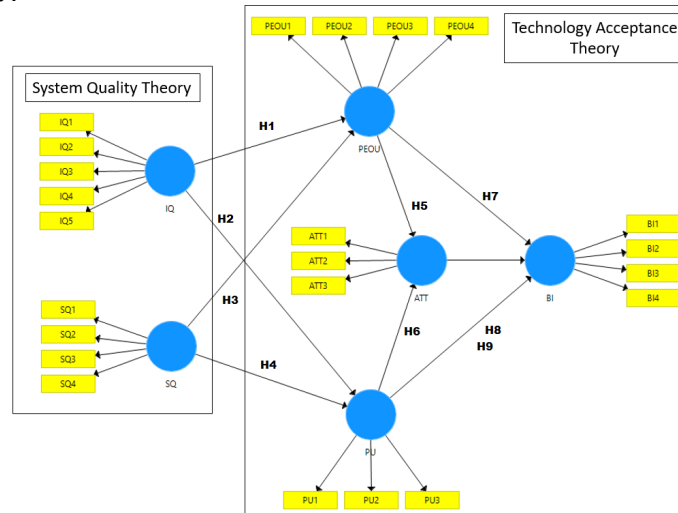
PEOU1
PEOU2
PEOU3
PEOU4

Technology Acceptance Theory

System Quality Theory

IQ1
IQ2
IQ3
IQ4
IQ5

IQ

H1

PEOU

H2

H5

H7

ATT1
ATT2
ATT3

ATT

BI1
BI2
BI3
BI4

BI

SQ1
SQ2
SQ3
SQ4

SQ

H3

H6

H8
H9

H4

PU

PU1
PU2
PU3